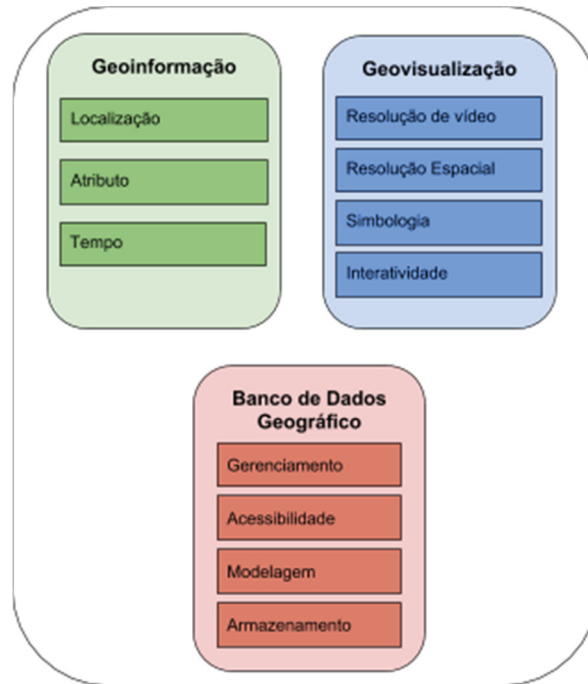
Geoinformação

Localização

Atributo

Tempo

Geovisualização

Resolução de vídeo

Resolução Espacial

Simbologia

Interatividade

Banco de Dados Geográfico

Gerenciamento

Acessibilidade

Modelagem

Armazenamento